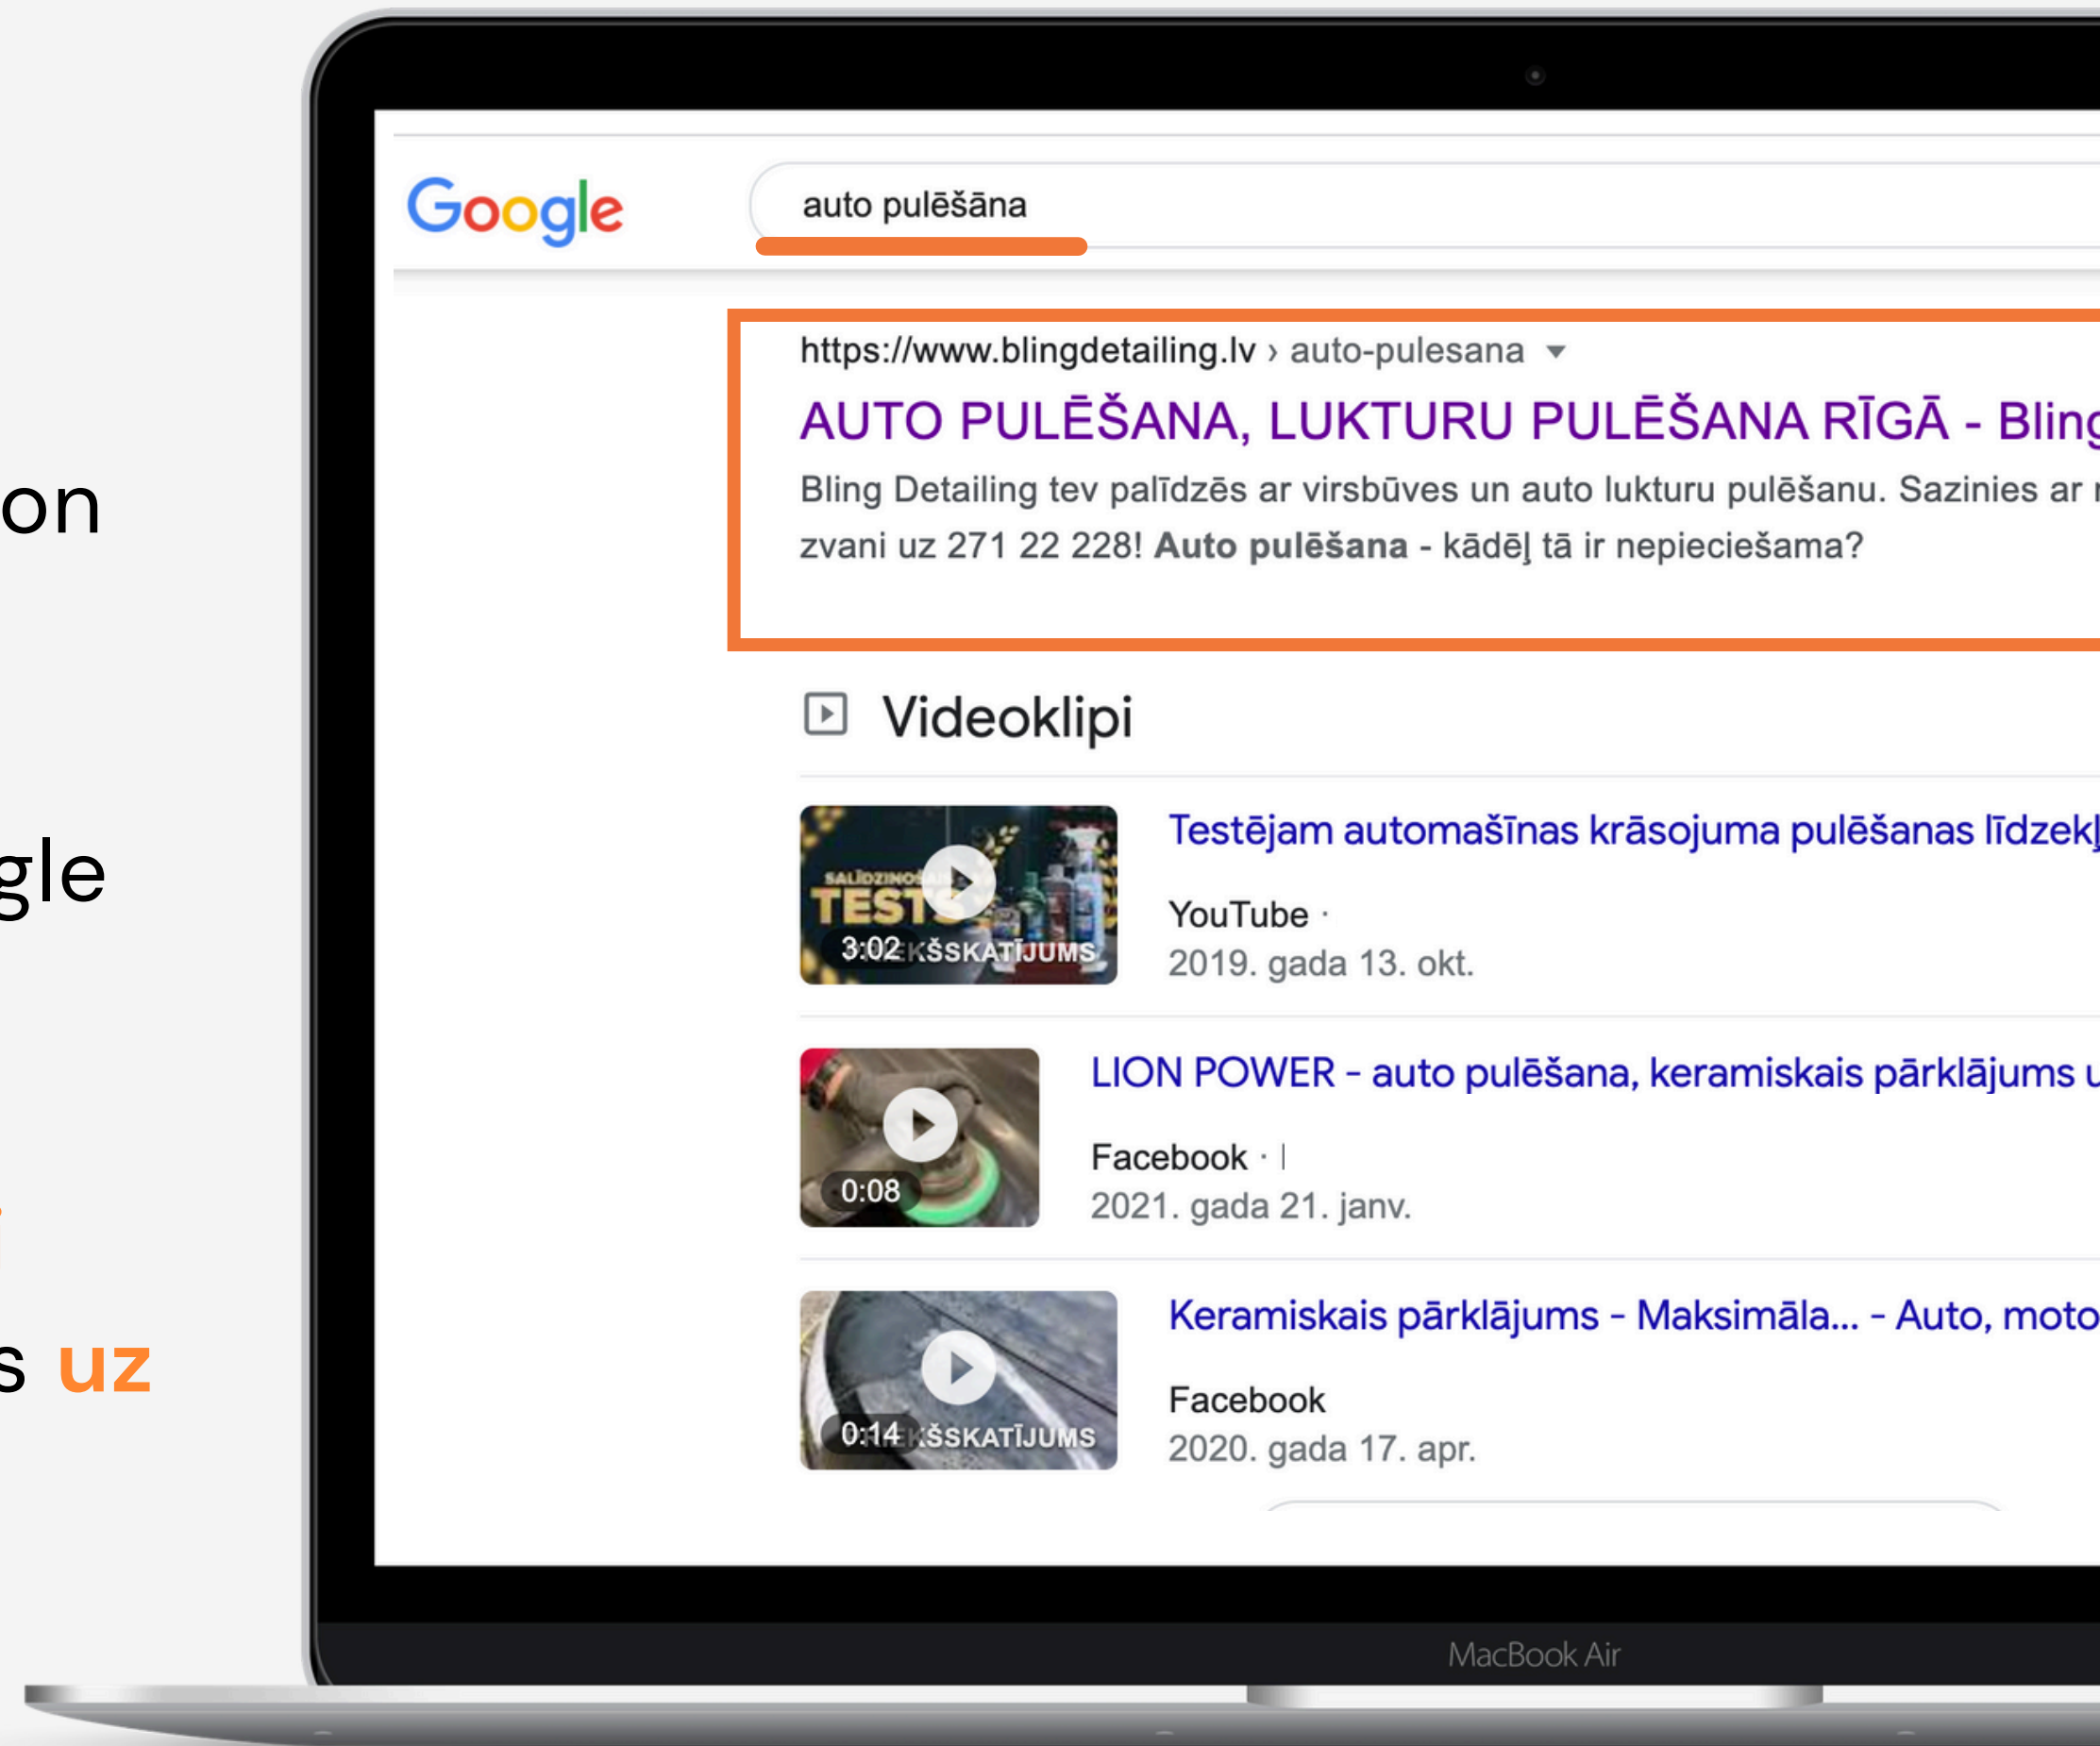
on

gle

s uz

Google

auto pulēšāna

https://www.blingdetailing.lv › auto-pulesana

AUTO PULĒŠANA, LUKTURU PULĒŠANA RĪGĀ - Bling

Bling Detailing tev palīdzēs ar virsbūves un auto lukturu pulēšanu. Sazinies ar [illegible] zvani uz 271 22 228! **Auto pulēšana** - kādēļ tā ir nepieciešama?

Videoklipi

SALĪDZINOŠAIS TESTS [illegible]KŠSKATĪJUMS 3:02

Testējam automašīnas krāsojuma pulēšanas līdzekļ

YouTube ·
2019. gada 13. okt.

0:08

LION POWER - auto pulēšana, keramiskais pārklājums u

Facebook ·
2021. gada 21. janv.

0:14 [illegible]KŠSKATĪJUMS

Keramiskais pārklājums - Maksimāla... - Auto, moto

Facebook
2020. gada 17. apr.

MacBook Air